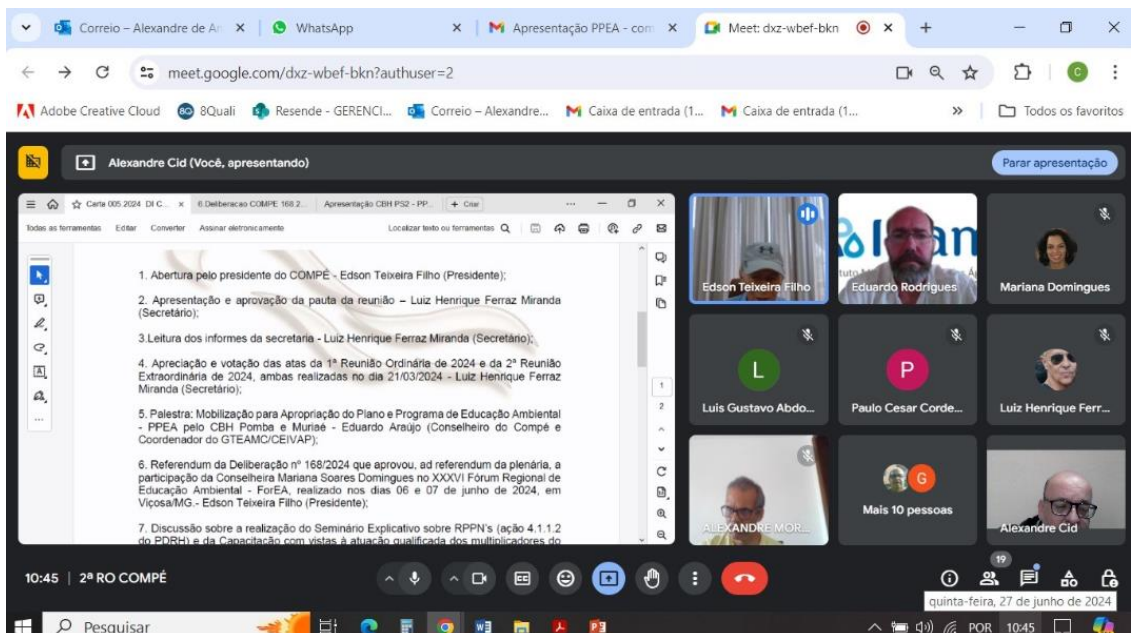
Correio – Alexandre de A
WhatsApp
Apresentação PPEA - com
Meet: dxz-wbef-bkn

meet.google.com/dxz-wbef-bkn?authuser=2

Adobe Creative Cloud
8Quali
Resende - GERENCI...
Correio – Alexandre...
Caixa de entrada (1...
Caixa de entrada (1...
Todos os favoritos

Alexandre Cid (Você, apresentando)
Parar apresentação

Carta 005 2024 DI C...
6 Deliberacao COMPE 168 2...
Apresentação CBH PS2 - PP...
+ Criar

Todas as ferramentas
Editar
Converter
Assinar eletronicamente
Localizar texto ou ferramentas

1. Abertura pelo presidente do COMPÉ - Edson Teixeira Filho (Presidente);

2. Apresentação e aprovação da pauta da reunião – Luiz Henrique Ferraz Miranda (Secretário);

3.Leitura dos informes da secretaria - Luiz Henrique Ferraz Miranda (Secretário);

4. Apreciação e votação das atas da 1ª Reunião Ordinária de 2024 e da 2ª Reunião Extraordinária de 2024, ambas realizadas no dia 21/03/2024 - Luiz Henrique Ferraz Miranda (Secretário);

5. Palestra: Mobilização para Apropriação do Plano e Programa de Educação Ambiental - PPEA pelo CBH Pomba e Muriaé - Eduardo Araújo (Conselheiro do Compé e Coordenador do GTEAMC/CEIVAP);

6. Referendum da Deliberação nº 168/2024 que aprovou, ad referendum da plenária, a participação da Conselheira Mariana Soares Domingues no XXXVI Fórum Regional de Educação Ambiental - ForEA, realizado nos dias 06 e 07 de junho de 2024, em Viçosa/MG.- Edson Teixeira Filho (Presidente);

7. Discussão sobre a realização do Seminário Explicativo sobre RPPN's (ação 4.1.1.2 do PDRH) e da Capacitação com vistas à atuação qualificada dos multiplicadores do

1
2

Edson Teixeira Filho
Eduardo Rodrigues
Mariana Domingues
L
Luis Gustavo Abdo...
P
Paulo Cesar Corde...
Luiz Henrique Ferr...
ALEXANDRE MOR...
G
Mais 10 pessoas
Alexandre Cid

10:45 | 2ª RO COMPÉ
19
quinta-feira, 27 de junho de 2024

Pesquisar
POR 10:45